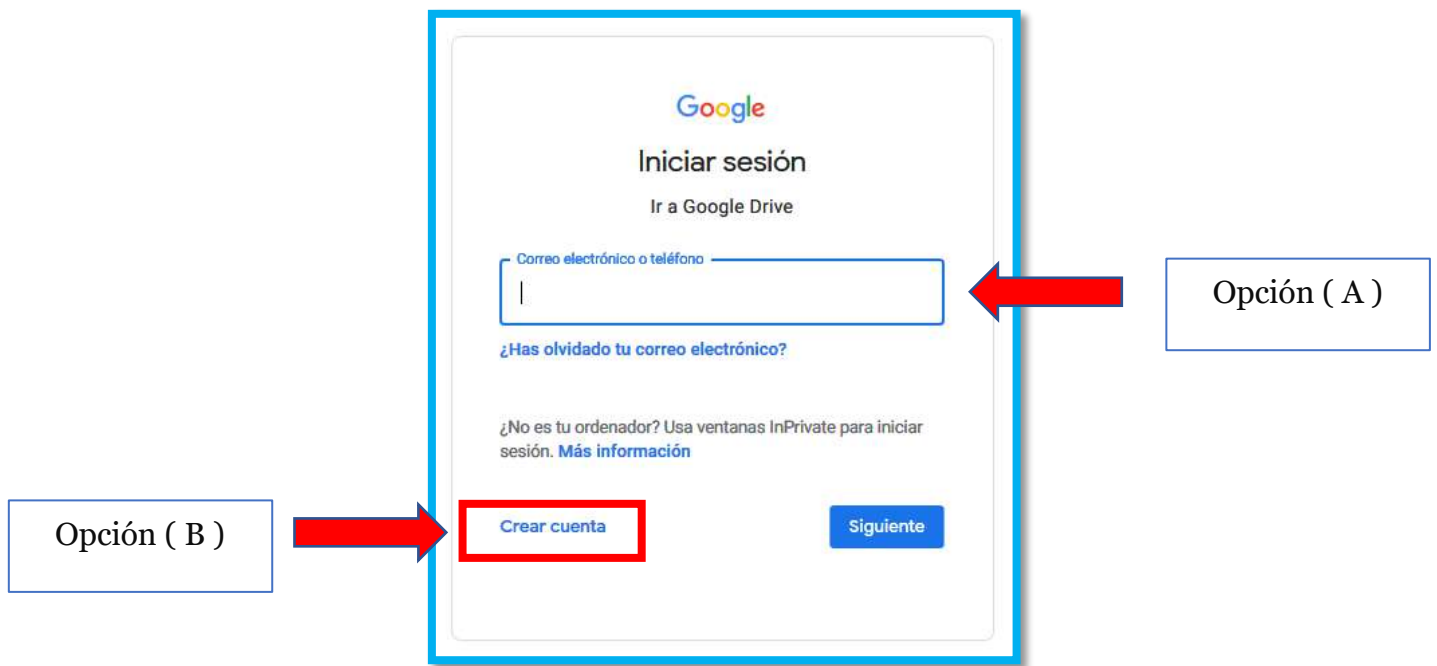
Google

Iniciar sesión

Ir a Google Drive

Correo electrónico o teléfono

¿Has olvidado tu correo electrónico?

¿No es tu ordenador? Usa ventanas InPrivate para iniciar sesión. Más información

Crear cuenta

Siguiente

Opción ( A )

Opción ( B )